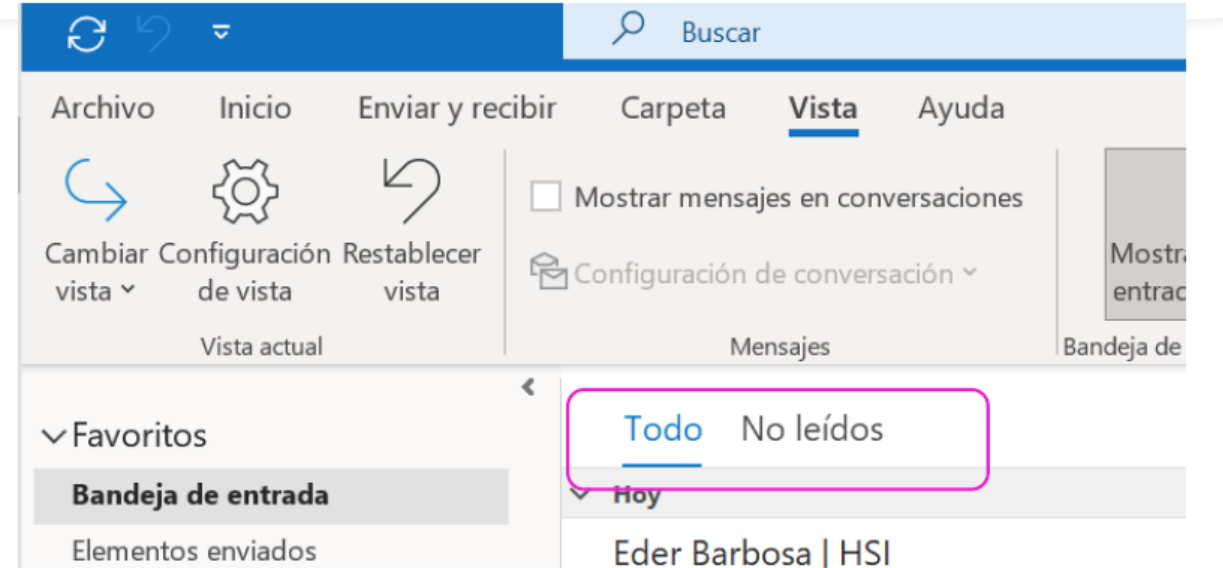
Buscar

Archivo Inicio Enviar y recibir Carpeta Vista Ayuda

Cambiar vista
Configuración de vista
Restablecer vista
Vista actual

Mostrar mensajes en conversaciones
Configuración de conversación
Mensajes

Mostr entrac
Bandeja de

Favoritos
Bandeja de entrada
Elementos enviados

Todo No leídos
Hoy
Eder Barbosa | HSI